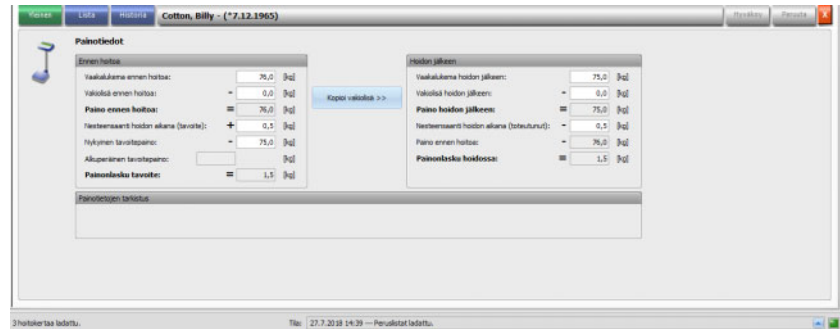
Yleinen | Lista | Historia | Cotton, Billy - (*7.12.1965) | Hyväksy | Peruuta | X

Painotiedot

Ennen hoitoa

| | | | |
|---|---|---|---|
| Vaakalukema ennen hoitoa: | | 76,0 | [kg] |
| Vakioliså ennen hoitoa: | - | 0,0 | [kg] |
| **Paino ennen hoitoa:** | = | 76,0 | [kg] |
| Nesteensaanti hoidon aikana (tavoite): | + | 0,5 | [kg] |
| Nykyinen tavoitepaino: | - | 75,0 | [kg] |
| Alkuperäinen tavoitepaino: | | | [kg] |
| **Painonlasku tavoite:** | = | 1,5 | [kg] |

Kopioi vakiolisä >>

Hoidon jälkeen

| | | | |
|---|---|---|---|
| Vaakalukema hoidon jälkeen: | | 75,0 | [kg] |
| Vakiolisä hoidon jälkeen: | - | 0,0 | [kg] |
| **Paino hoidon jälkeen:** | = | 75,0 | [kg] |
| Nesteensaanti hoidon aikana (toteutunut): | - | 0,5 | [kg] |
| Paino ennen hoitoa: | - | 76,0 | [kg] |
| **Painonlasku hoidossa:** | = | 1,5 | [kg] |

Painotietojen tarkistus

3 hoitokertaa ladattu. | Tila: 27.7.2018 14:39 --- Peruslistat ladattu.